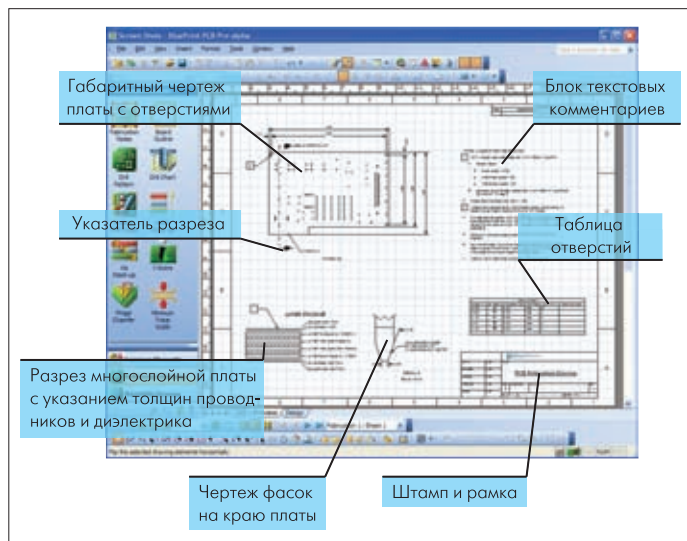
Габаритный чертеж платы с отверстиями

Блок текстовых комментариев

Указатель разреза

Таблица отверстий

Разрез многослойной платы с указанием толщин проводников и диэлектрика

Чертеж фасок на краю платы

Штамп и рамка